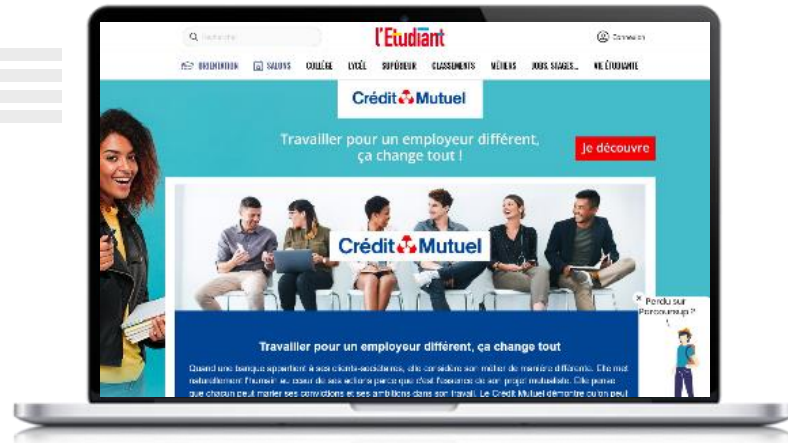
Rechercher

l'Etudiant

Connexion

ORIENTATION SALONS COLLÈGE LYCÉE SUPÉRIEUR CLASSEMENTS MÉTIERS JOBS, STAGES... VIE ÉTUDIANTE

Crédit Mutuel

Travailler pour un employeur différent, ça change tout !

Je découvre

Crédit Mutuel

Perdu sur Parcoursup ?

Travailler pour un employeur différent, ça change tout

Quand une banque appartient à ses clients-sociétaires, elle considère son métier de manière différente. Elle met naturellement l'humain au cœur de ses actions parce que c'est l'essence de son projet mutualiste. Elle pense que chacun peut marier ses convictions et ses ambitions dans son travail. Le Crédit Mutuel démontre qu'on peut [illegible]